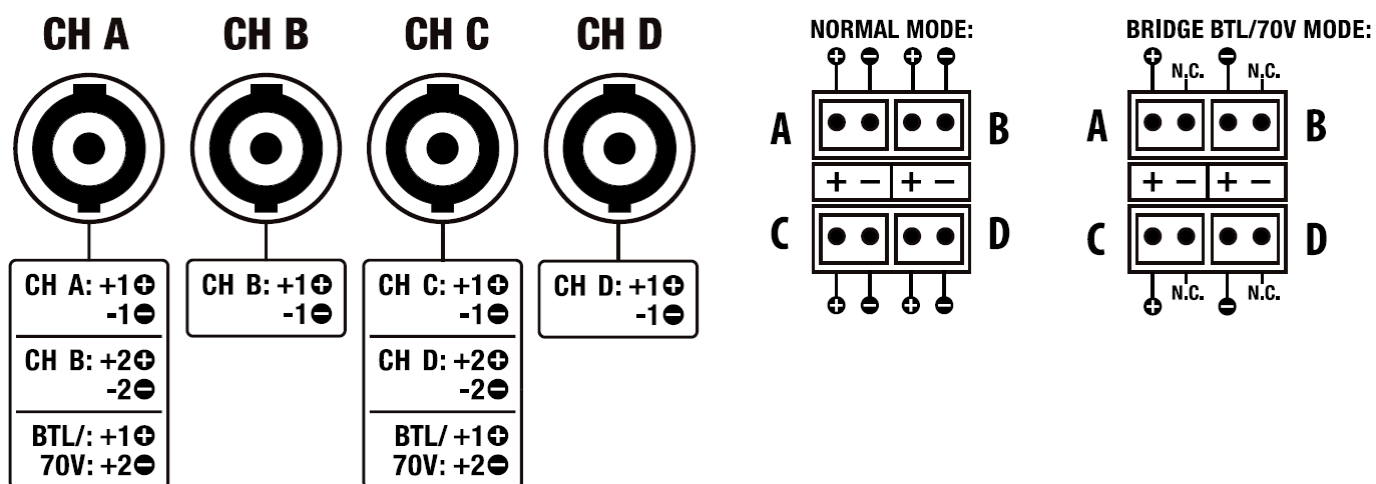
CH A CH B CH C CH D

CH A: +1⊕ -1⊖
CH B: +2⊕ -2⊖
BTL/: +1⊕ 70V: +2⊖

CH B: +1⊕ -1⊖

CH C: +1⊕ -1⊖
CH D: +2⊕ -2⊖
BTL/ +1⊕ 70V: +2⊖

CH D: +1⊕ -1⊖

NORMAL MODE:
A B
+ − + −
C D

BRIDGE BTL/70V MODE:
N.C. N.C.
A B
+ − + −
C D
N.C. N.C.